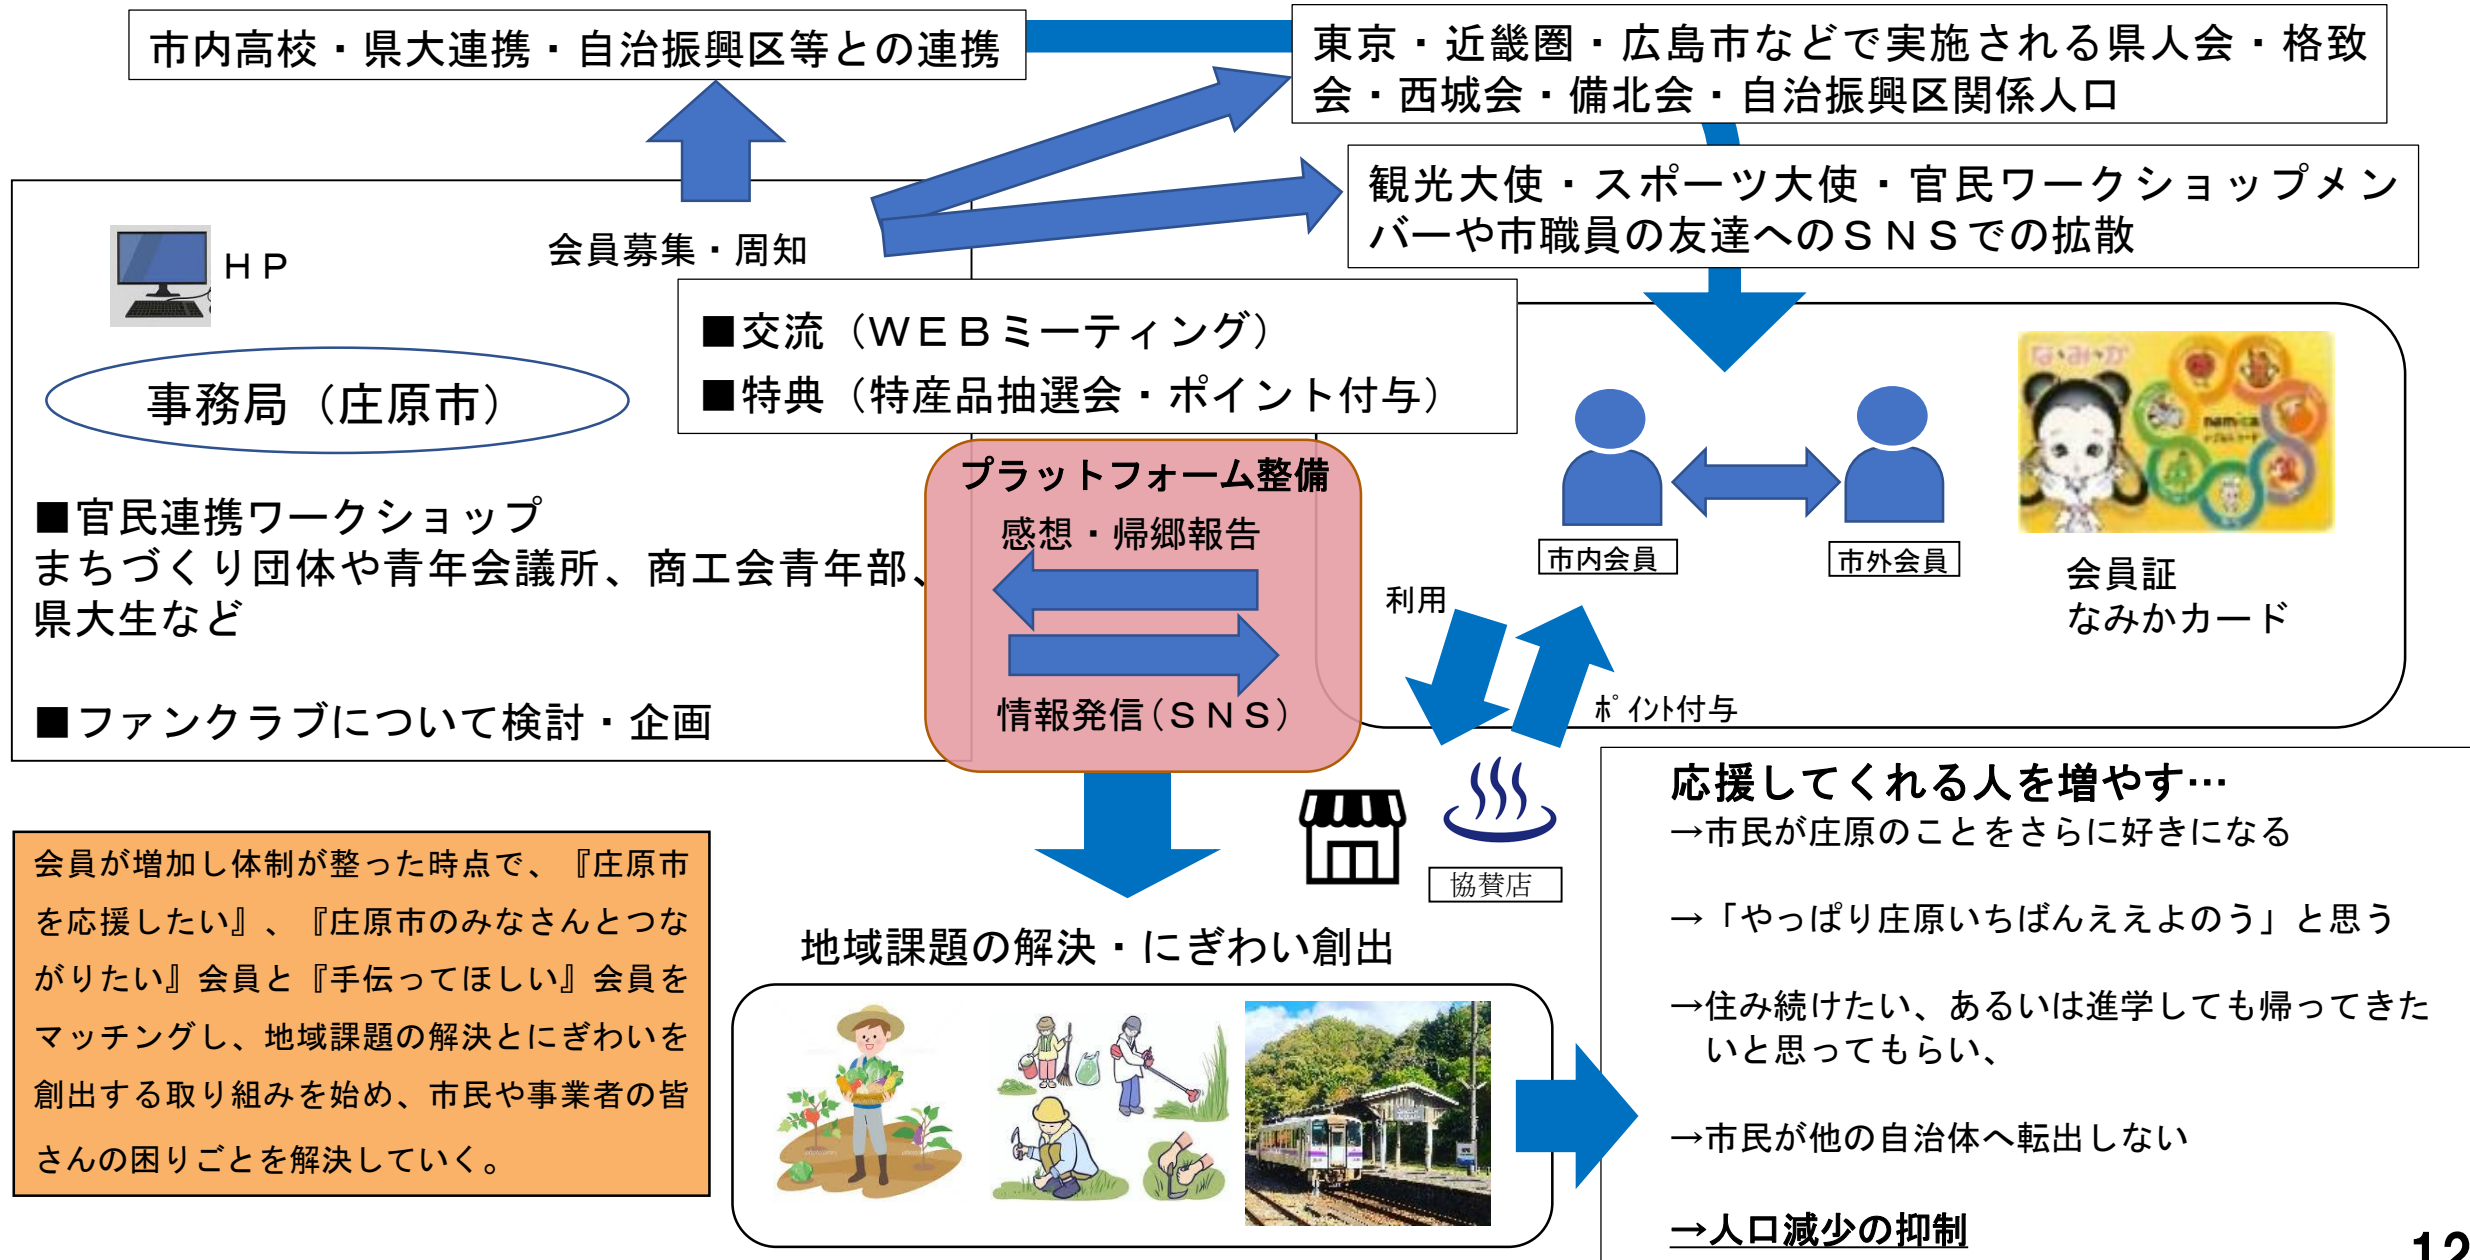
市内高校・県大連携・自治振興区等との連携

東京・近畿圏・広島市などで実施される県人会・格致会・西城会・備北会・自治振興区関係人口

観光大使・スポーツ大使・官民ワークショップメンバーや市職員の友達へのＳＮＳでの拡散

ＨＰ

会員募集・周知

■交流（ＷＥＢミーティング）
■特典（特産品抽選会・ポイント付与）

事務局（庄原市）

■官民連携ワークショップ
まちづくり団体や青年会議所、商工会青年部、県大生など

■ファンクラブについて検討・企画

プラットフォーム整備
感想・帰郷報告
情報発信（ＳＮＳ）

市内会員

市外会員

会員証
なみかカード

利用

ポイント付与

協賛店

会員が増加し体制が整った時点で、『庄原市を応援したい』、『庄原市のみなさんとつながりたい』会員と『手伝ってほしい』会員をマッチングし、地域課題の解決とにぎわいを創出する取り組みを始め、市民や事業者の皆さんの困りごとを解決していく。

地域課題の解決・にぎわい創出

応援してくれる人を増やす…
→市民が庄原のことをさらに好きになる

→「やっぱり庄原いちばんええよのう」と思う

→住み続けたい、あるいは進学しても帰ってきたいと思ってもらい、

→市民が他の自治体へ転出しない

→人口減少の抑制

12